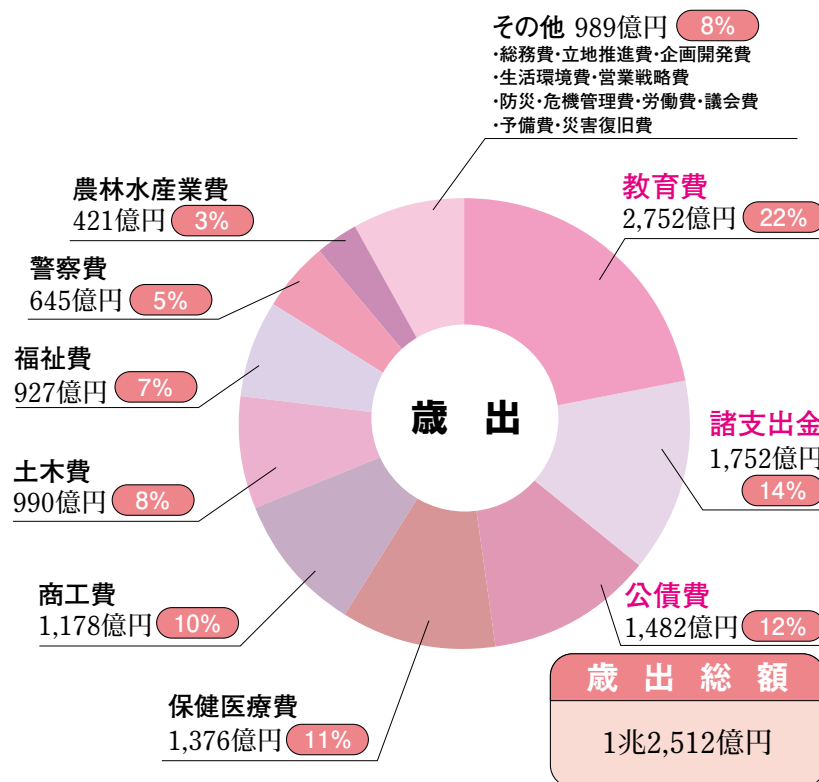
その他 989億円 8%
・総務費・立地推進費・企画開発費
・生活環境費・営業戦略費
・防災・危機管理費・労働費・議会費
・予備費・災害復旧費

教育費
2,752億円 22%

農林水産業費
421億円 3%

警察費
645億円 5%

福祉費
927億円 7%

歳 出

諸支出金
1,752億円
14%

土木費
990億円 8%

商工費
1,178億円 10%

公債費
1,482億円 12%

歳 出 総 額
1兆2,512億円

保健医療費
1,376億円 11%